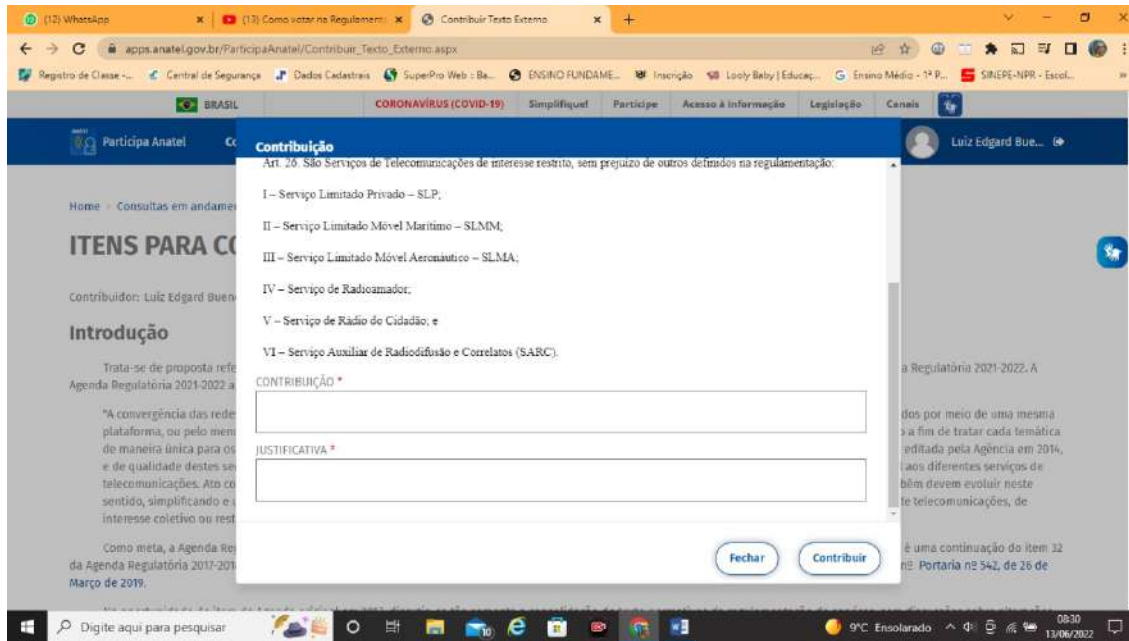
(12) WhatsApp | (13) Como votar na Regulament | Contribuir Texto Externo

apps.anatel.gov.br/ParticipaAnatel/Contribuir_Texto_Externo.aspx

Registro de Classe -... | Central de Segurança | Dados Cadastrais | SuperPro Web : Ba... | ENSINO FUNDAME... | Inscrição | Looly Baby | Educaç... | Ensino Médio - 1º P... | SINEPE-NPR - Escol...

BRASIL | CORONAVÍRUS (COVID-19) | Simplifique! | Participe | Acesso à informação | Legislação | Canais

Participa Anatel | Luiz Edgard Bue...

Home › Consultas em andamen

ITENS PARA C

Contribuidor: Luiz Edgard Buen

Introdução

Trata-se de proposta refe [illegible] a Regulatória 2021-2022. A Agenda Regulatória 2021-2022 a

"A convergência das rede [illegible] dos por meio de uma mesma plataforma, ou pelo men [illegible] a fim de tratar cada temática de maneira única para os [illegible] editada pela Agência em 2014, e de qualidade destes se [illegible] aos diferentes serviços de telecomunicações. Ato co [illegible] bém devem evoluir neste sentido, simplificando e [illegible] e telecomunicações, de interesse coletivo ou rest

Como meta, a Agenda Re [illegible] é uma continuação do item 32 da Agenda Regulatória 2017-201 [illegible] nº Portaria nº 542, de 26 de Março de 2019.

Contribuição

Art. 26. São Serviços de Telecomunicações de interesse restrito, sem prejuízo de outros definidos na regulamentação:

I – Serviço Limitado Privado – SLP;

II – Serviço Limitado Móvel Marítimo – SLMM;

III – Serviço Limitado Móvel Aeronáutico – SLMA;

IV – Serviço de Radioamador;

V – Serviço de Rádio do Cidadão; e

VI – Serviço Auxiliar de Radiodifusão e Correlatos (SARC).

CONTRIBUIÇÃO *

JUSTIFICATIVA *

Fechar | Contribuir

Digite aqui para pesquisar | 9°C Ensolarado | 08:30 13/06/2022